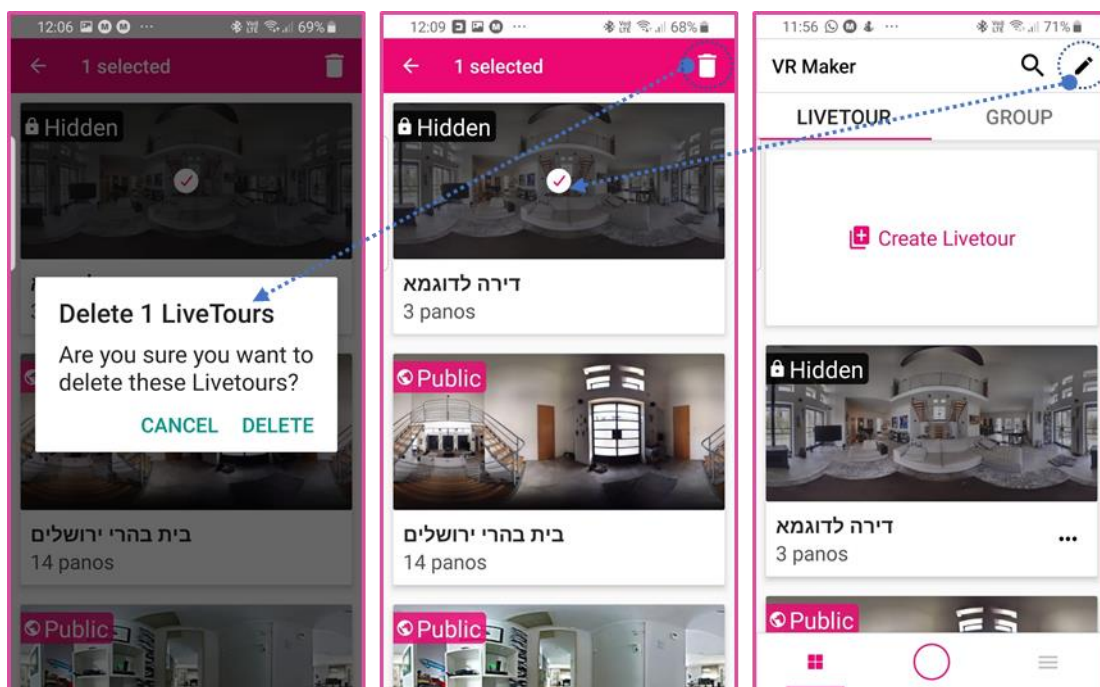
12:06 ··· 69%

1 selected

Hidden

Delete 1 LiveTours

Are you sure you want to delete these Livetours?

CANCEL DELETE

Public

בית בהרי ירושלים
14 panos

Public

12:09 ··· 68%

1 selected

Hidden

דירה לדוגמא
3 panos

Public

בית בהרי ירושלים
14 panos

Public

11:56 ··· 71%

VR Maker

LIVETOUR GROUP

Create Livetour

Hidden

דירה לדוגמא
3 panos

Public